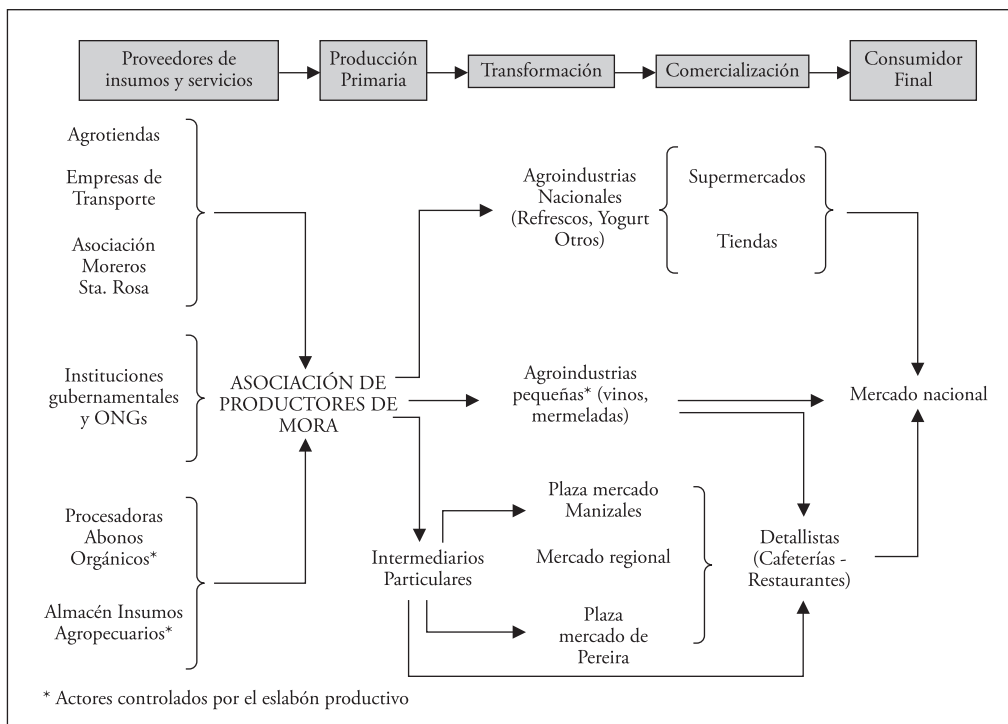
Proveedores de insumos y servicios

Producción Primaria

Transformación

Comercialización

Consumidor Final

Agrotiendas

Empresas de Transporte

Asociación Moreros Sta. Rosa

Instituciones gubernamentales y ONGs

Procesadoras Abonos Orgánicos*

Almacén Insumos Agropecuarios*

ASOCIACIÓN DE PRODUCTORES DE MORA

Agroindustrias Nacionales (Refrescos, Yogurt Otros)

Supermercados

Tiendas

Agroindustrias pequeñas* (vinos, mermeladas)

Mercado nacional

Intermediarios Particulares

Plaza mercado Manizales

Mercado regional

Plaza mercado de Pereira

Detallistas (Cafeterías - Restaurantes)

* Actores controlados por el eslabón productivo